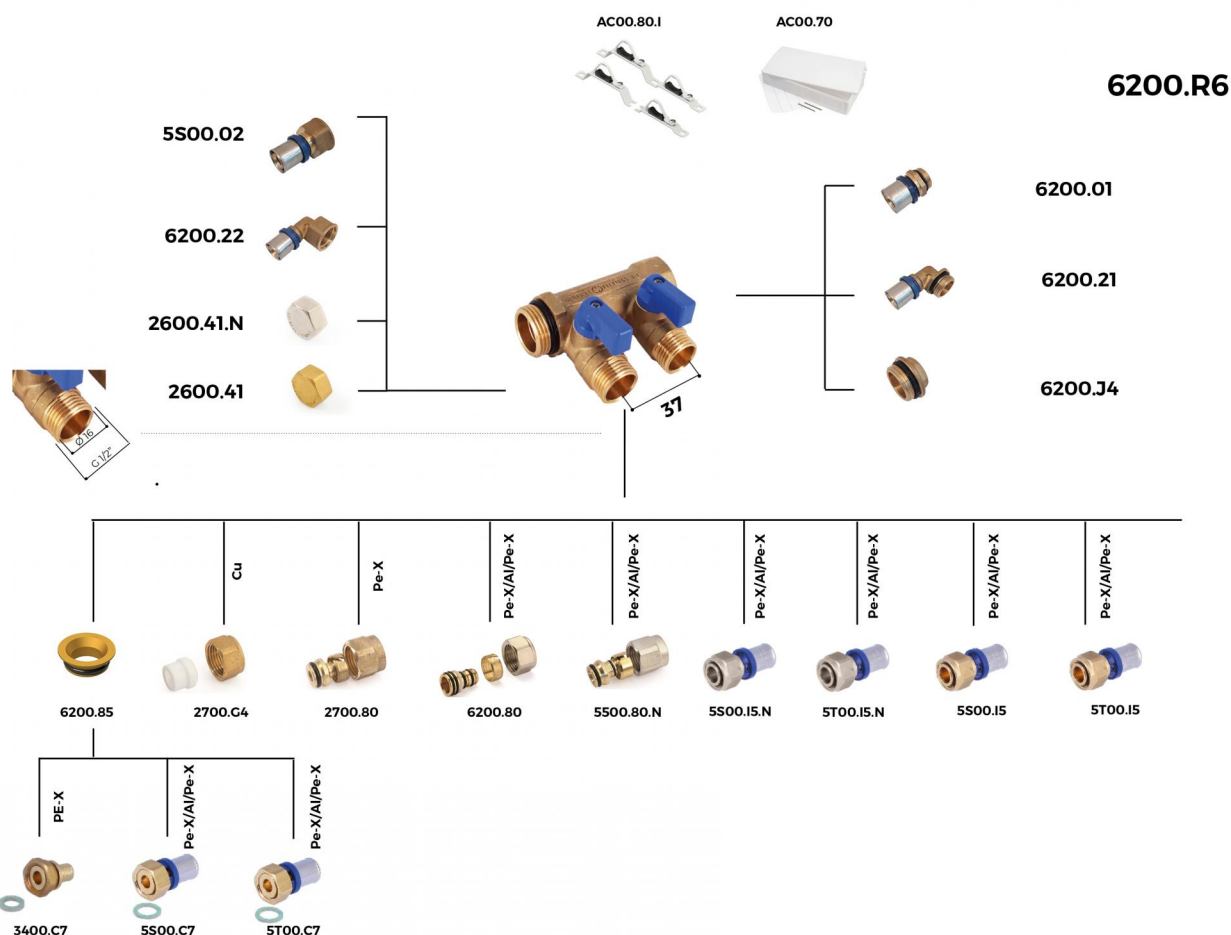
AC00.80.I

AC00.70

6200.R6

5S00.02

6200.22

2600.41.N

2600.41

6200.01

6200.21

6200.J4

37

Ø16

G 1/2"

Cu

Pe-X

Pe-X/Al/Pe-X

Pe-X/Al/Pe-X

Pe-X/Al/Pe-X

Pe-X/Al/Pe-X

Pe-X/Al/Pe-X

Pe-X/Al/Pe-X

6200.85

2700.G4

2700.80

6200.80

5500.80.N

5S00.I5.N

5T00.I5.N

5S00.I5

5T00.I5

PE-X

Pe-X/Al/Pe-X

Pe-X/Al/Pe-X

3400.C7

5S00.C7

5T00.C7